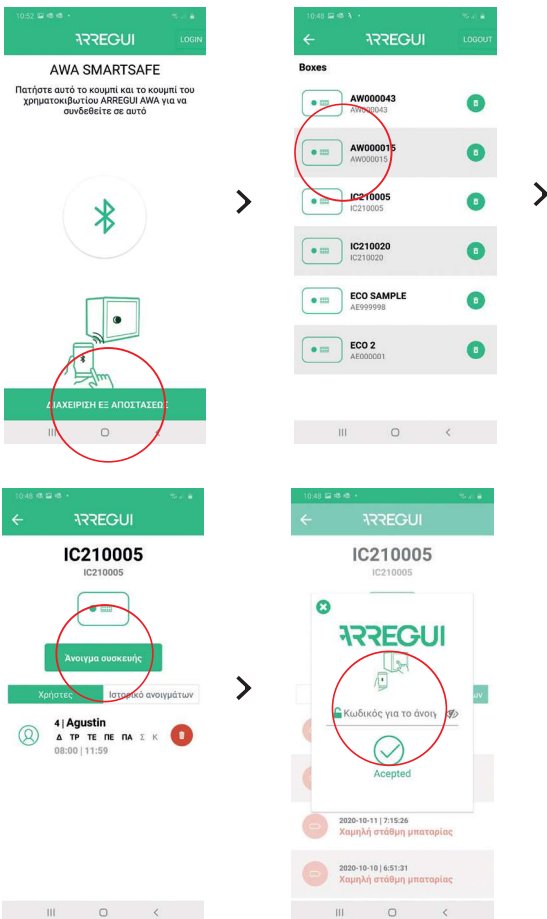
10:52

ARREGUI

LOGIN

AWA SMARTSAFE

Πατήστε αυτό το κουμπί και το κουμπί του χρηματοκιβωτίου ARREGUI AWA για να συνδεθείτε σε αυτό

ΔΙΑΧΕΙΡΙΣΗ ΕΞ ΑΠΟΣΤΑΣΕΩΣ

10:48

ARREGUI

LOGOUT

Boxes

AW000043
AW000043

AW000015
AW000015

IC210005
IC210005

IC210020
IC210020

ECO SAMPLE
AE999998

ECO 2
AE000001

10:48

ARREGUI

IC210005
IC210005

Άνοιγμα συσκευής

Χρήστες

Ιστορικό ανοιγμάτων

4 | Agustin
Δ ΤΡ ΤΕ ΠΕ ΠΑ Σ Κ
08:00 | 11:59

10:48

ARREGUI

IC210005
IC210005

ARREGUI

Κωδικός για το άνοιγ

Accepted

2020-10-11 | 7:15:26
Χαμηλή στάθμη μπαταρίας

2020-10-10 | 6:51:31
Χαμηλή στάθμη μπαταρίας